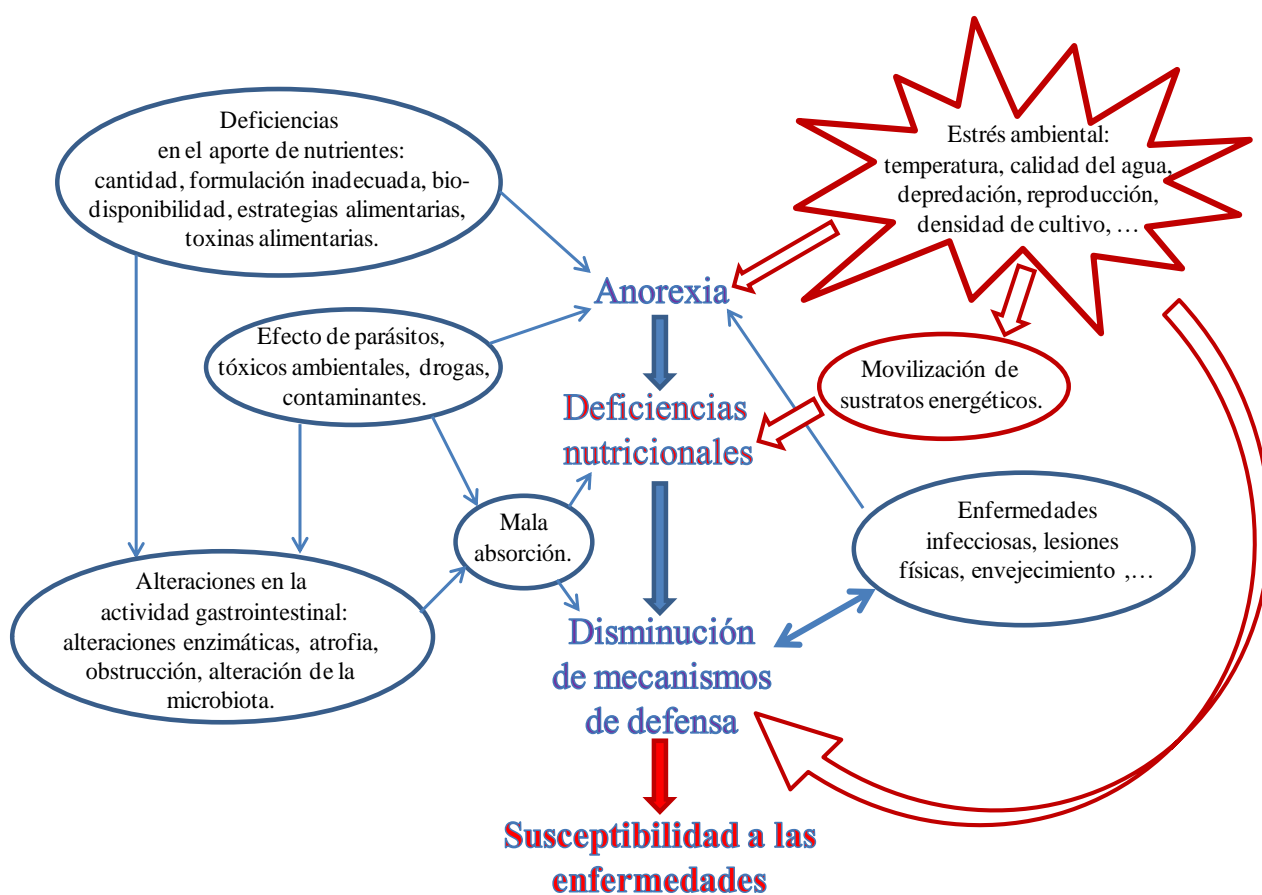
Deficiencias en el aporte de nutrientes: cantidad, formulación inadecuada, biodisponibilidad, estrategias alimentarias, toxinas alimentarias.

Estrés ambiental: temperatura, calidad del agua, depredación, reproducción, densidad de cultivo, …

Anorexia

Efecto de parásitos, tóxicos ambientales, drogas, contaminantes.

Movilización de sustratos energéticos.

Deficiencias nutricionales

Mala absorción.

Enfermedades infecciosas, lesiones físicas, envejecimiento ,…

Alteraciones en la actividad gastrointestinal: alteraciones enzimáticas, atrofia, obstrucción, alteración de la microbiota.

Disminución de mecanismos de defensa

Susceptibilidad a las enfermedades